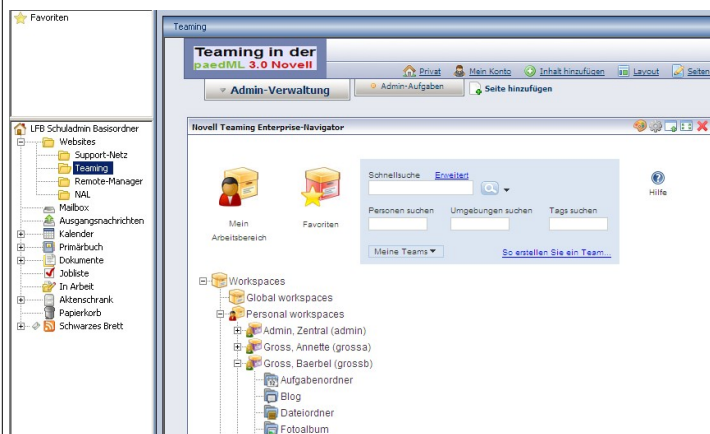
Favoriten

LFB Schuladmin Basisordner
Websites
Support-Netz
Teaming
Remote-Manager
NAL
Mailbox
Ausgangsnachrichten
Kalender
Primärbuch
Dokumente
Jobliste
In Arbeit
Aktenschrank
Papierkorb
Schwarzes Brett

Teaming

Teaming in der paedML 3.0 Novell

Privat
Mein Konto
Inhalt hinzufügen
Layout
Seiten

Admin-Verwaltung
Admin-Aufgaben
Seite hinzufügen

Novell Teaming Enterprise-Navigator

Mein Arbeitsbereich
Favoriten

Schnellsuche
Erweitert
Personen suchen
Umgebungen suchen
Tags suchen
Meine Teams
So erstellen Sie ein Team...

Hilfe

Workspaces
Global workspaces
Personal workspaces
Admin, Zentral (admin)
Gross, Annette (grossa)
Gross, Baerbel (grossb)
Aufgabenordner
Blog
Dateiordner
Fotoalbum